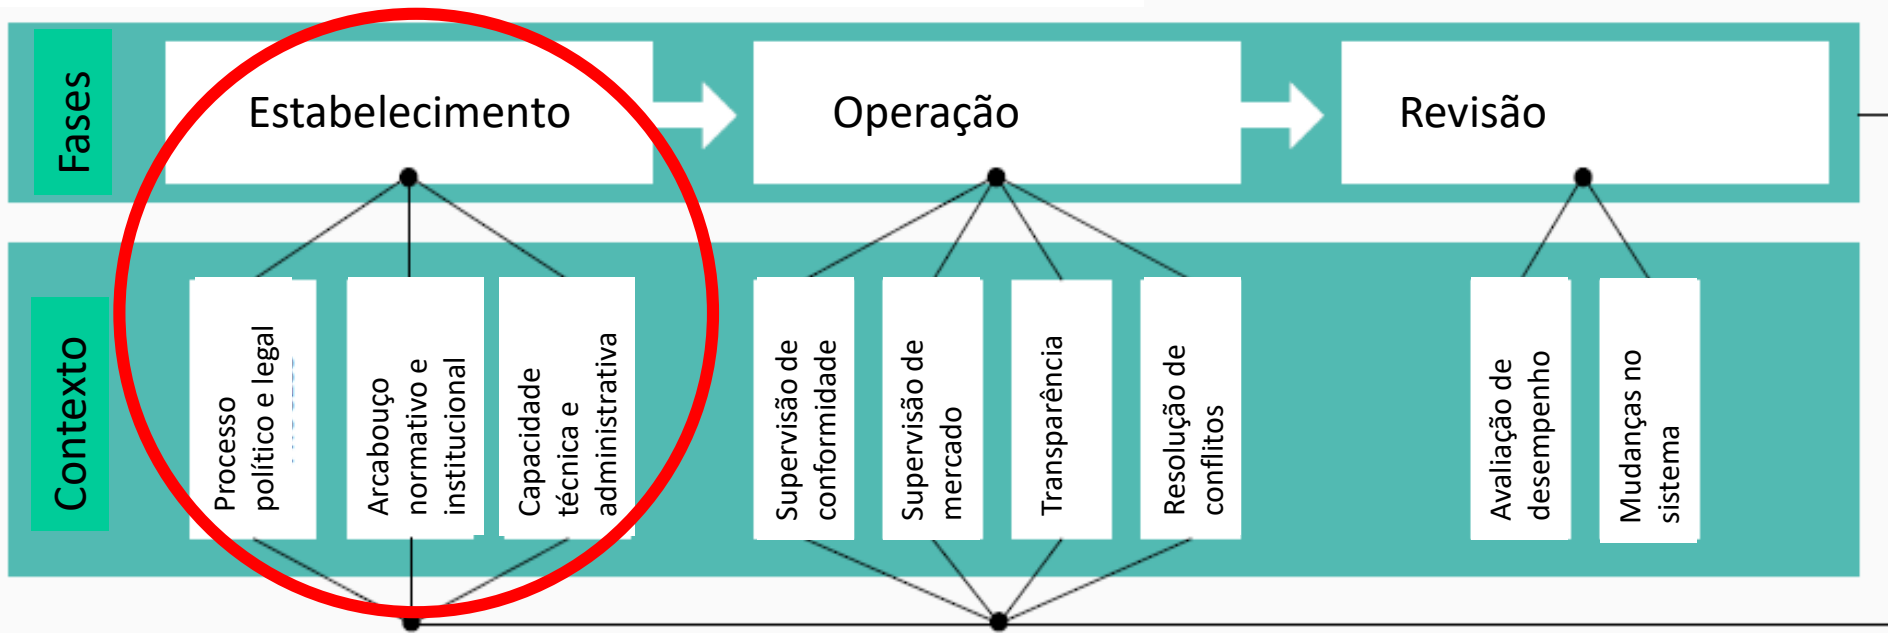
Fases

Estabelecimento

Operação

Revisão

Contexto

Processo político e legal

Arcabouço normativo e institucional

Capacidade técnica e administrativa

Supervisão de conformidade

Supervisão de mercado

Transparência

Resolução de conflitos

Avaliação de desempenho

Mudanças no sistema